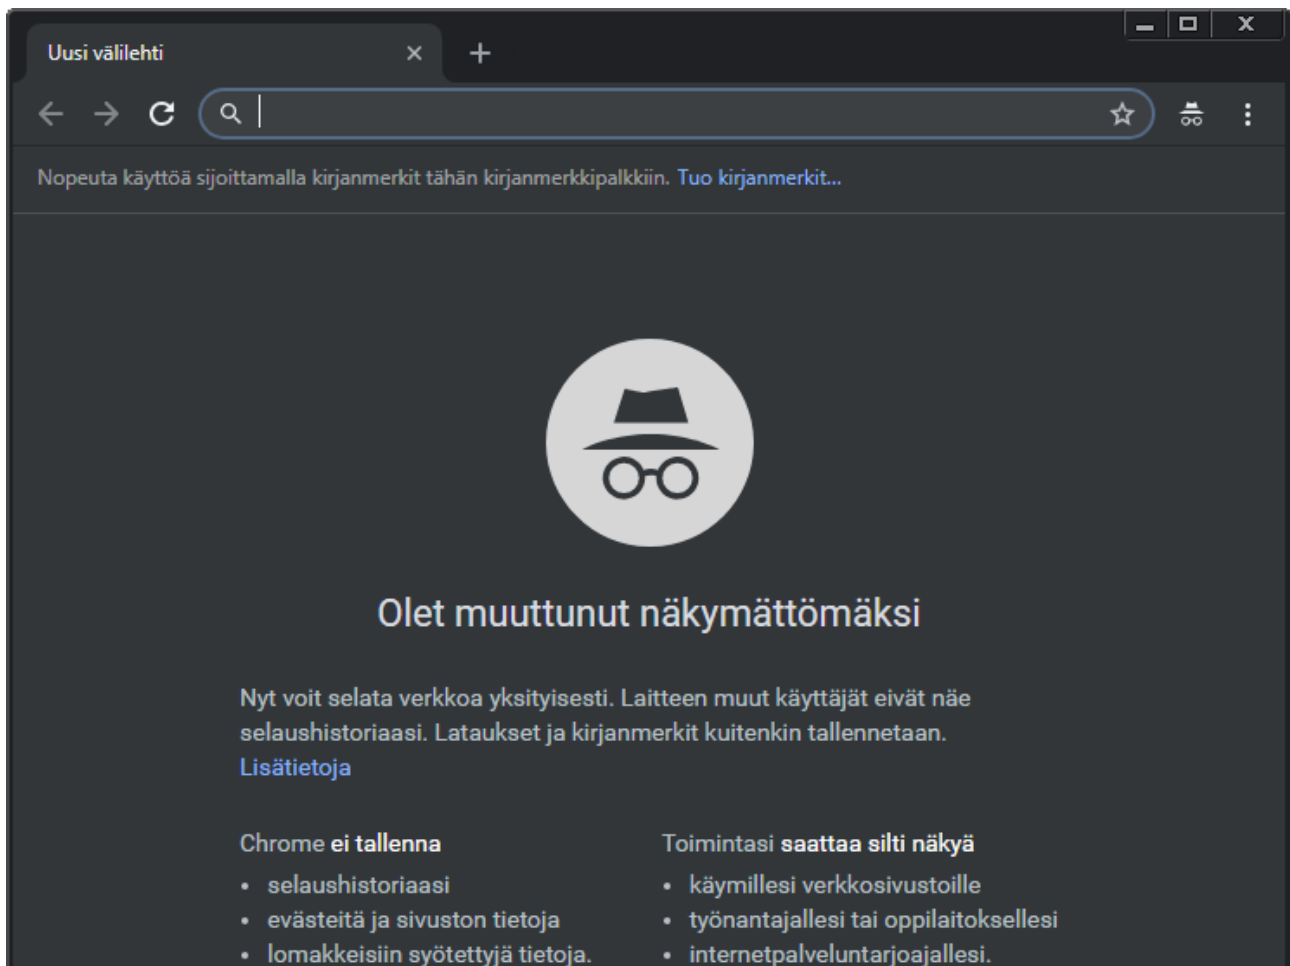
Uusi välilehti

Nopeuta käyttöä sijoittamalla kirjanmerkit tähän kirjanmerkkipalkkiin. Tuo kirjanmerkit...

Olet muuttunut näkymättömäksi

Nyt voit selata verkkoa yksityisesti. Laitteen muut käyttäjät eivät näe selaushistoriaasi. Lataukset ja kirjanmerkit kuitenkin tallennetaan. Lisätietoja

Chrome ei tallenna
• selaushistoriaasi
• evästeitä ja sivuston tietoja
• lomakkeisiin syötettyjä tietoja.

Toimintasi saattaa silti näkyä
• käymillesi verkkosivustoille
• työnantajallesi tai oppilaitoksellesi
• internetpalveluntarjoajallesi.